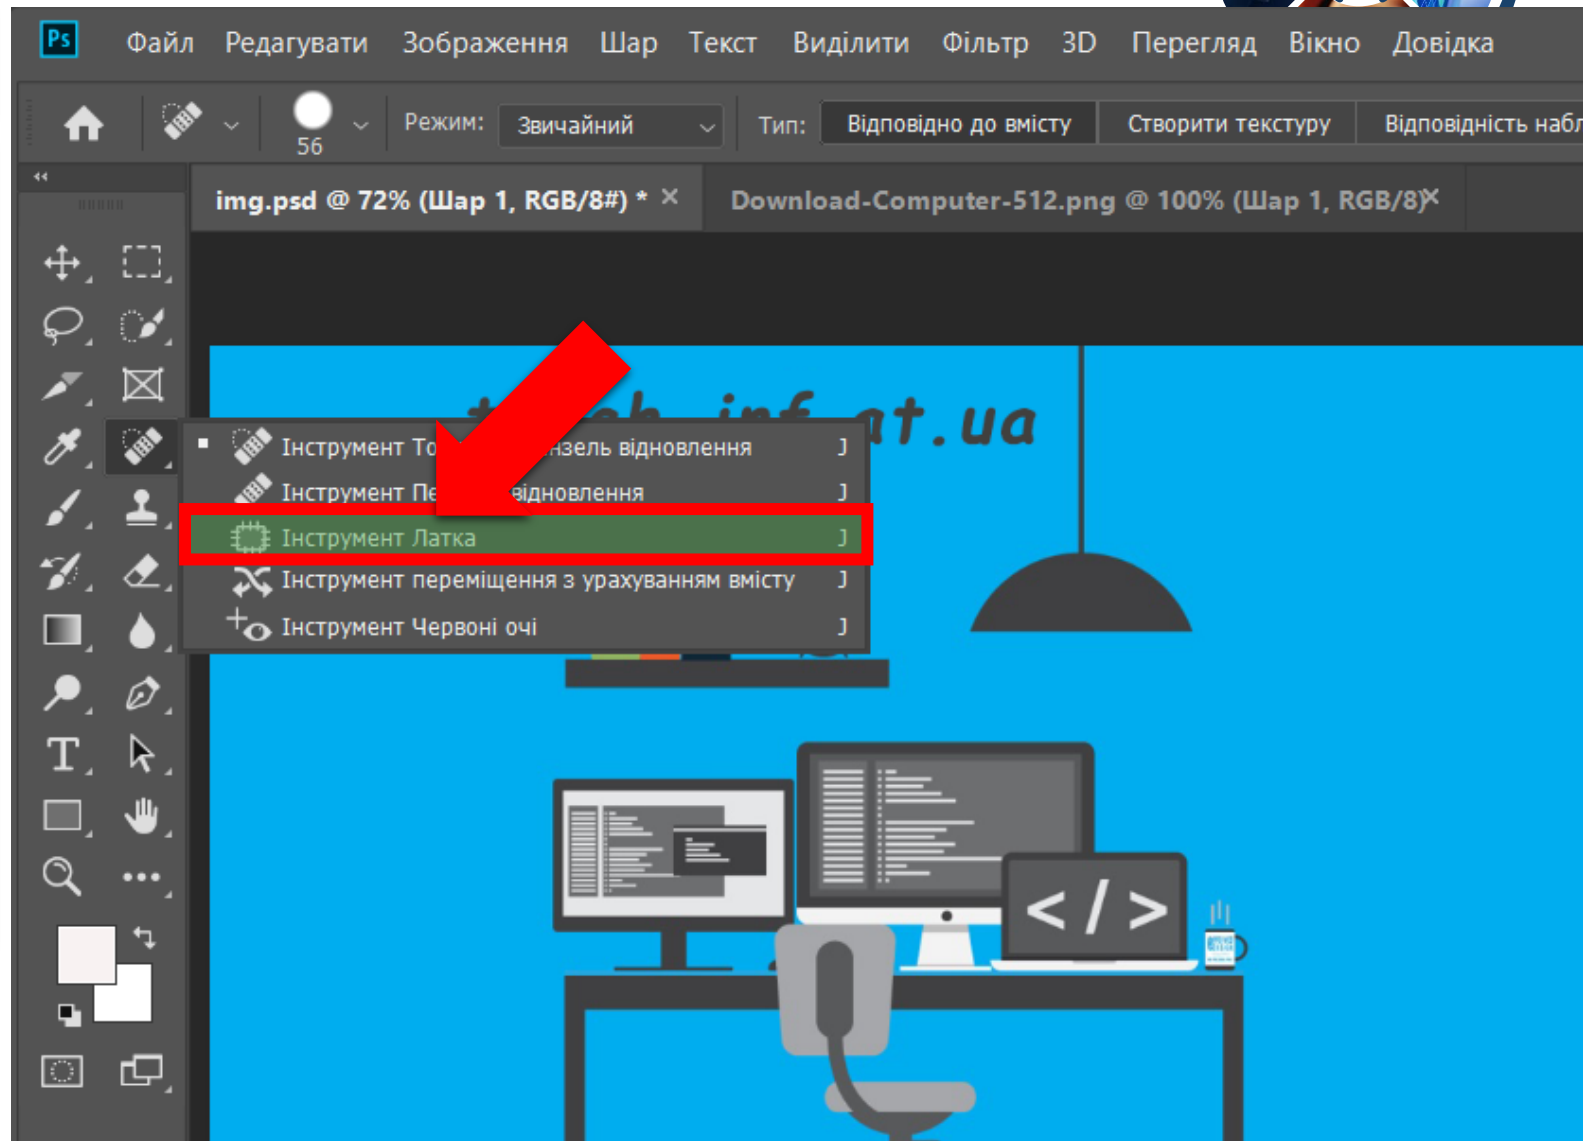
Ps Файл Редагувати Зображення Шар Текст Виділити Фільтр 3D Перегляд Вікно Довідка

56 Режим: Звичайний Тип: Відповідно до вмісту Створити текстуру Відповідність набл

img.psd @ 72% (Шар 1, RGB/8#) * × Download-Computer-512.png @ 100% (Шар 1, RGB/8) ×

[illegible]at.ua

Інструмент То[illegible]нзель відновлення J
Інструмент Пе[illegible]відновлення J
Інструмент Латка J
Інструмент переміщення з урахуванням вмісту J
Інструмент Червоні очі J

T

< / >